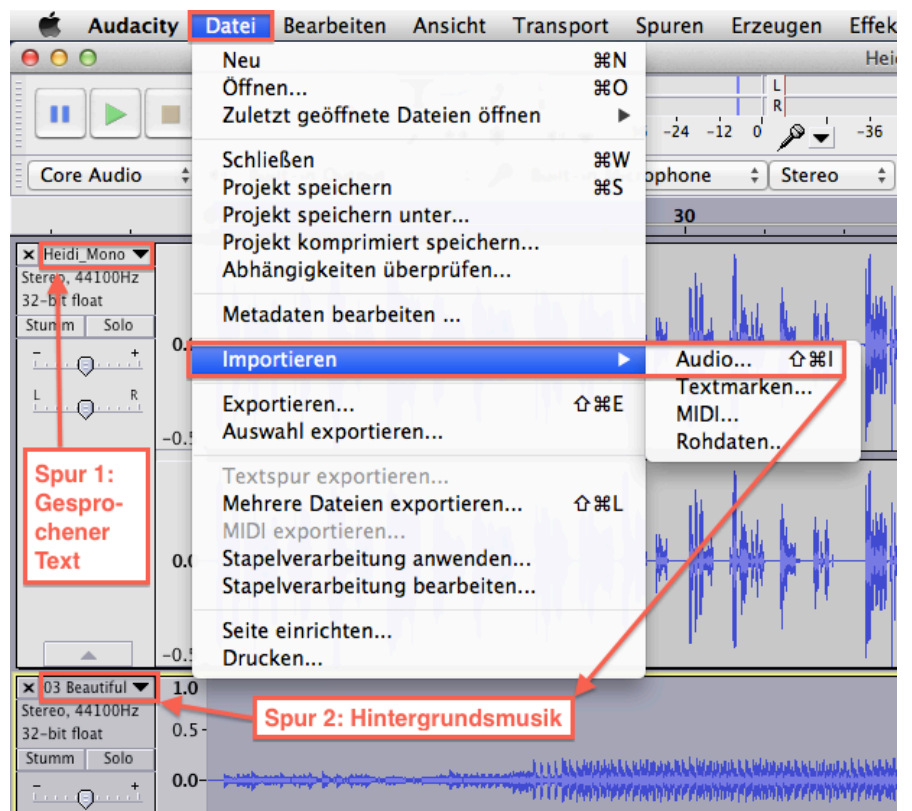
Audacity Datei Bearbeiten Ansicht Transport Spuren Erzeugen Effek

Heid

L
R
-24 -12 0 -36

Core Audio
phone
Stereo

30

Neu ⌘N
Öffnen... ⌘O
Zuletzt geöffnete Dateien öffnen ▶

Schließen ⌘W
Projekt speichern ⌘S
Projekt speichern unter...
Projekt komprimiert speichern...
Abhängigkeiten überprüfen...

Metadaten bearbeiten ...

Importieren ▶

Audio... ⇧⌘I
Textmarken...
MIDI...
Rohdaten...

Exportieren... ⇧⌘E
Auswahl exportieren...

Textspur exportieren...
Mehrere Dateien exportieren... ⇧⌘L
MIDI exportieren...
Stapelverarbeitung anwenden...
Stapelverarbeitung bearbeiten...

Seite einrichten...
Drucken...

Heidi_Mono
Stereo, 44100Hz
32-bit float
Stumm Solo
L R

0.
-0.5
0.0
-0.5

Spur 1: Gesprochener Text

03 Beautiful
Stereo, 44100Hz
32-bit float
Stumm Solo

1.0
0.5
0.0

Spur 2: Hintergrundsmusik